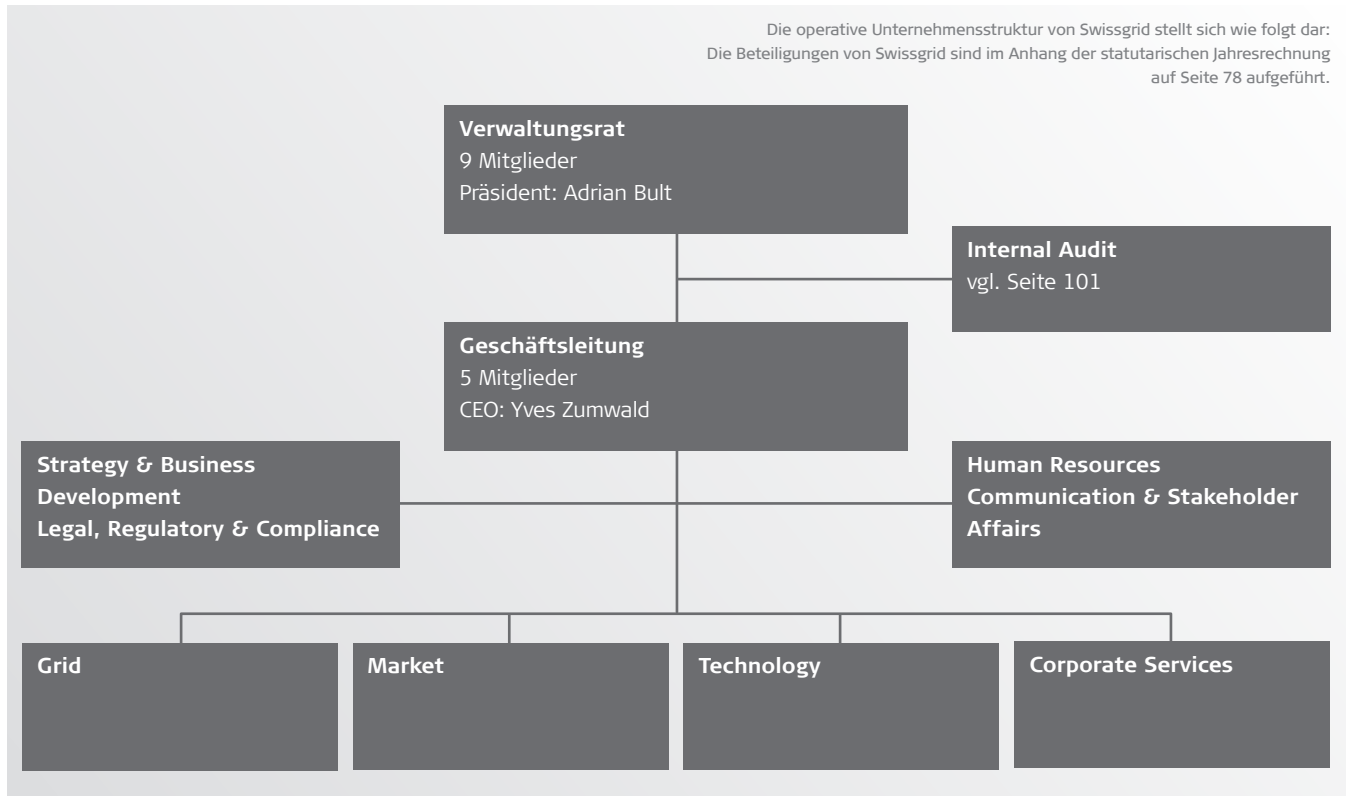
Die operative Unternehmensstruktur von Swissgrid stellt sich wie folgt dar:
Die Beteiligungen von Swissgrid sind im Anhang der statutarischen Jahresrechnung auf Seite 78 aufgeführt.

**Verwaltungsrat**
9 Mitglieder
Präsident: Adrian Bult

**Internal Audit**
vgl. Seite 101

**Geschäftsleitung**
5 Mitglieder
CEO: Yves Zumwald

**Strategy & Business Development**
**Legal, Regulatory & Compliance**

**Human Resources**
**Communication & Stakeholder Affairs**

**Grid**

**Market**

**Technology**

**Corporate Services**